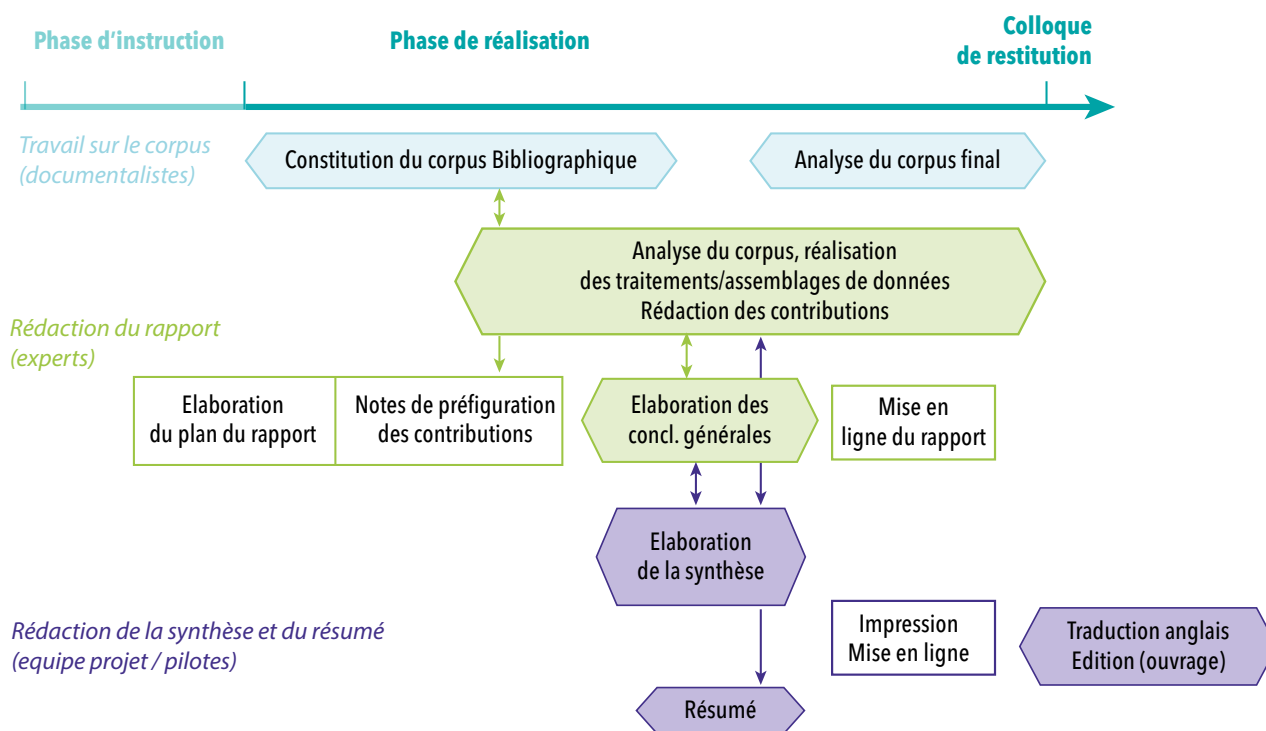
Phase d'instruction

Phase de réalisation

Colloque de restitution

Travail sur le corpus (documentalistes)

Constitution du corpus Bibliographique

Analyse du corpus final

Analyse du corpus, réalisation des traitements/assemblages de données Rédaction des contributions

Rédaction du rapport (experts)

Elaboration du plan du rapport

Notes de préfiguration des contributions

Elaboration des concl. générales

Mise en ligne du rapport

Elaboration de la synthèse

Rédaction de la synthèse et du résumé (equipe projet / pilotes)

Impression Mise en ligne

Traduction anglais Edition (ouvrage)

Résumé